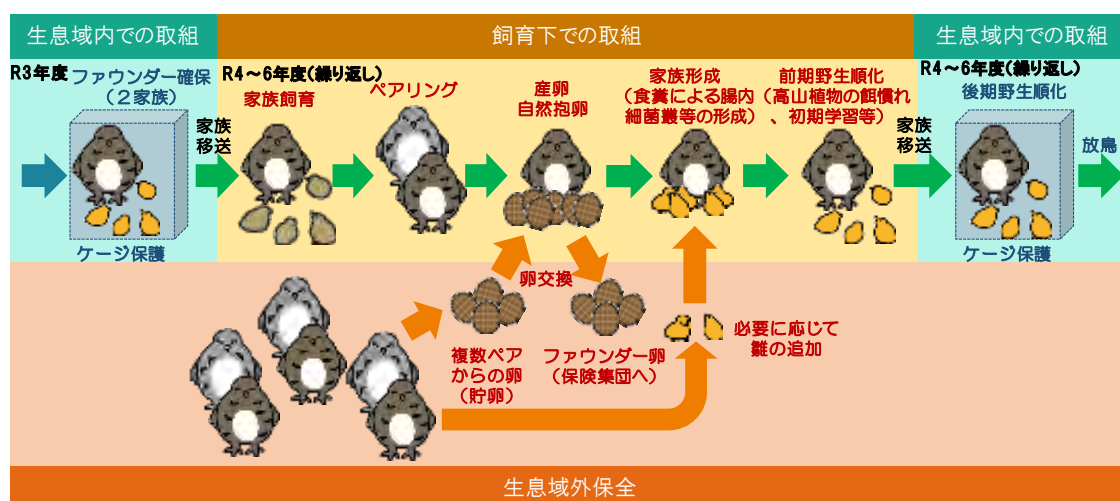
生息域内での取組

飼育下での取組

生息域内での取組

R3年度 ファウンダー確保（２家族）

家族移送

ケージ保護

R4～6年度(繰り返し)

家族飼育

ペアリング

産卵
自然抱卵

家族形成
（食糞による腸内細菌叢等の形成）

前期野生順化
（高山植物の餌慣れ、初期学習等）

家族移送

R4～6年度(繰り返し)
後期野生順化

ケージ保護

放鳥

卵交換

複数ペアからの卵（貯卵）

ファウンダー卵（保険集団へ）

必要に応じて雛の追加

生息域外保全